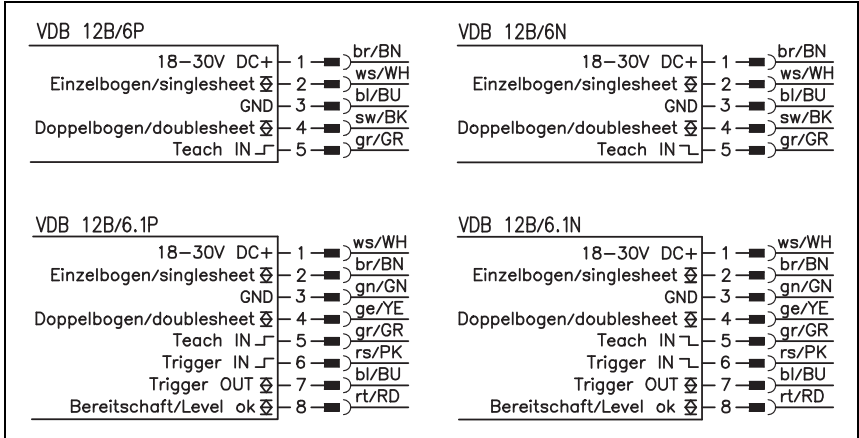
VDB 12B/6P

18–30V DC+ – 1 – br/BN
Einzelbogen/singlesheet – 2 – ws/WH
GND – 3 – bl/BU
Doppelbogen/doublesheet – 4 – sw/BK
Teach IN – 5 – gr/GR

VDB 12B/6N

18–30V DC+ – 1 – br/BN
Einzelbogen/singlesheet – 2 – ws/WH
GND – 3 – bl/BU
Doppelbogen/doublesheet – 4 – sw/BK
Teach IN – 5 – gr/GR

VDB 12B/6.1P

18–30V DC+ – 1 – ws/WH
Einzelbogen/singlesheet – 2 – br/BN
GND – 3 – gn/GN
Doppelbogen/doublesheet – 4 – ge/YE
Teach IN – 5 – gr/GR
Trigger IN – 6 – rs/PK
Trigger OUT – 7 – bl/BU
Bereitschaft/Level ok – 8 – rt/RD

VDB 12B/6.1N

18–30V DC+ – 1 – ws/WH
Einzelbogen/singlesheet – 2 – br/BN
GND – 3 – gn/GN
Doppelbogen/doublesheet – 4 – ge/YE
Teach IN – 5 – gr/GR
Trigger IN – 6 – rs/PK
Trigger OUT – 7 – bl/BU
Bereitschaft/Level ok – 8 – rt/RD